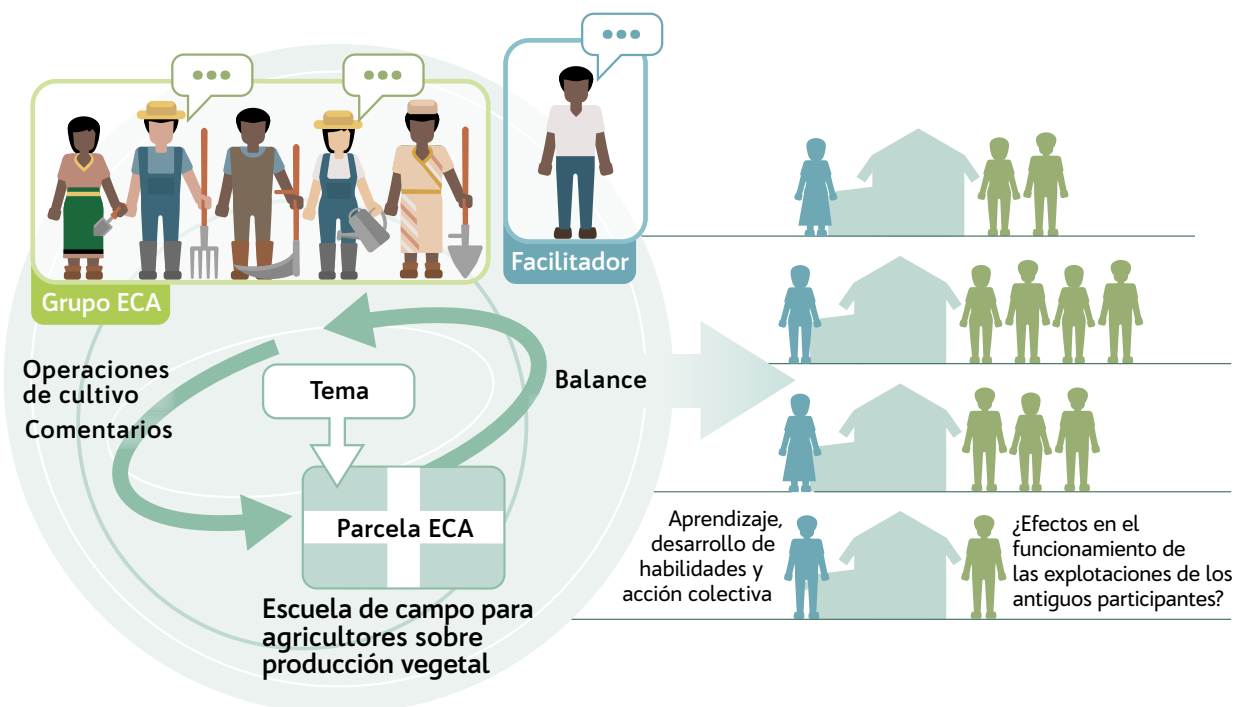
Grupo ECA

Facilitador

Operaciones de cultivo

Comentarios

Tema

Balance

Parcela ECA

Escuela de campo para agricultores sobre producción vegetal

Aprendizaje, desarrollo de habilidades y acción colectiva

¿Efectos en el funcionamiento de las explotaciones de los antiguos participantes?